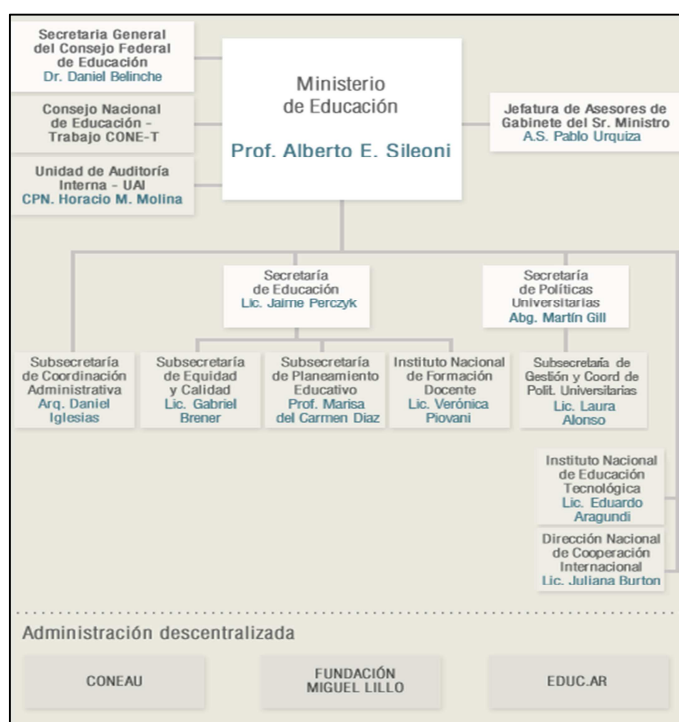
Secretaria General del Consejo Federal de Educación
Dr. Daniel Belinche

Consejo Nacional de Educación - Trabajo CONE-T

Unidad de Auditoría Interna - UAI
CPN. Horacio M. Molina

Ministerio de Educación
Prof. Alberto E. Sileoni

Jefatura de Asesores de Gabinete del Sr. Ministro
A.S. Pablo Urquiza

Secretaría de Educación
Lic. Jaime Perczyk

Secretaría de Políticas Universitarias
Abg. Martín Gill

Subsecretaría de Coordinación Administrativa
Arq. Daniel Iglesias

Subsecretaría de Equidad y Calidad
Lic. Gabriel Brener

Subsecretaría de Planeamiento Educativo
Prof. Marisa del Carmen Diaz

Instituto Nacional de Formación Docente
Lic. Verónica Piovani

Subsecretaría de Gestión y Coord de Polit. Universitarias
Lic. Laura Alonso

Instituto Nacional de Educación Tecnológica
Lic. Eduardo Aragundi

Dirección Nacional de Cooperación Internacional
Lic. Juliana Burton

Administración descentralizada

CONEAU

FUNDACIÓN MIGUEL LILLO

EDUC.AR